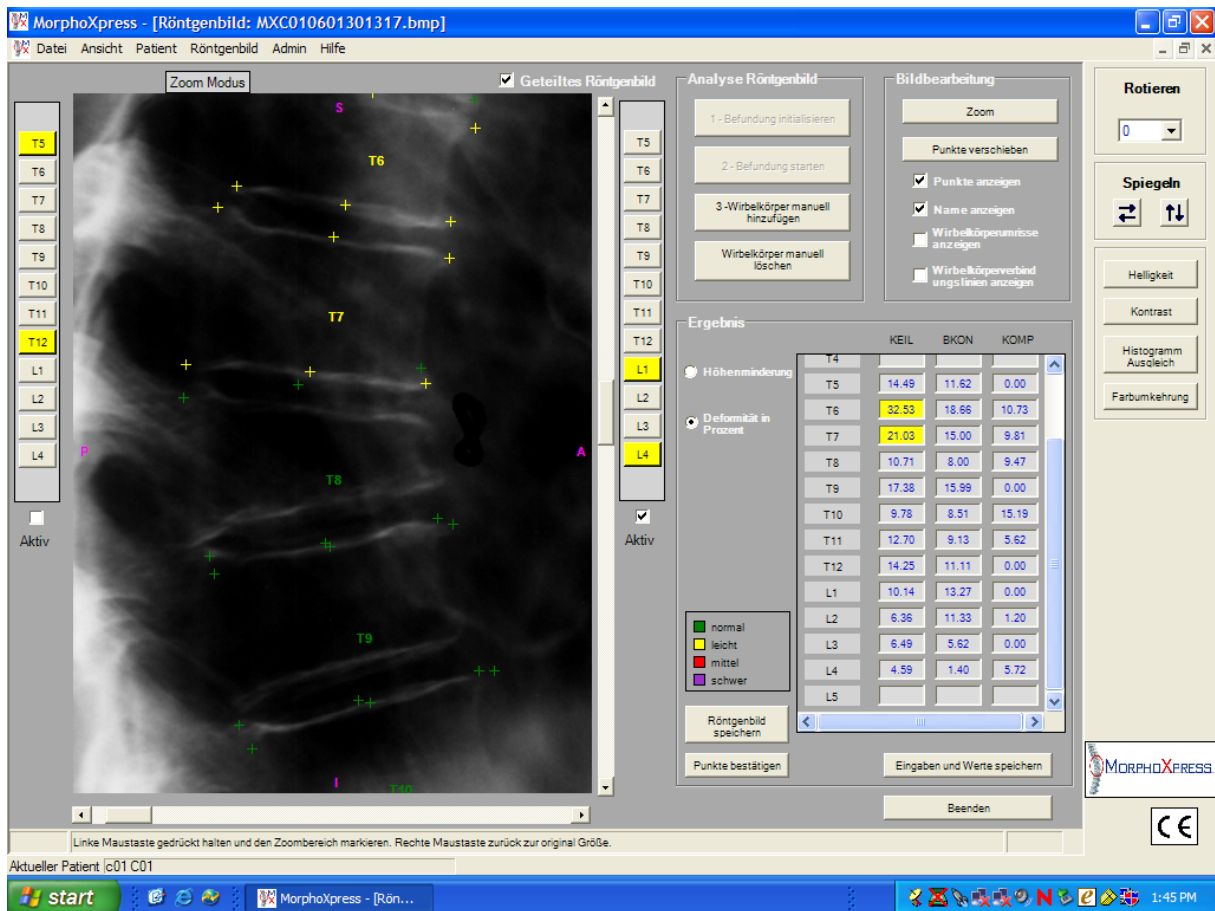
MorphoXpress - [Röntgenbild: MXC010601301317.bmp]

Datei Ansicht Patient Röntgenbild Admin Hilfe

Zoom Modus

Geteiltes Röntgenbild

T5
T6
T7
T8
T9
T10
T11
T12
L1
L2
L3
L4

Aktiv

S
T6
T7
T8
T9
T10
P
A
I

T5
T6
T7
T8
T9
T10
T11
T12
L1
L2
L3
L4

Aktiv

Analyse Röntgenbild

1 - Befundung initialisieren

2 - Befundung starten

3 -Wirbelkörper manuell hinzufügen

Wirbelkörper manuell löschen

Bildbearbeitung

Zoom

Punkte verschieben

Punkte anzeigen

Name anzeigen

Wirbelkörperumrisse anzeigen

Wirbelkörperverbindungslinien anzeigen

Rotieren

0

Spiegeln

Helligkeit

Kontrast

Histogramm Ausgleich

Farbumkehrung

Ergebnis

Höhenminderung

Deformität in Prozent

| | KEIL | BKON | KOMP |
|---|---|---|---|
| T4 | | | |
| T5 | 14.49 | 11.62 | 0.00 |
| T6 | 32.53 | 18.66 | 10.73 |
| T7 | 21.03 | 15.00 | 9.81 |
| T8 | 10.71 | 8.00 | 9.47 |
| T9 | 17.38 | 15.99 | 0.00 |
| T10 | 9.78 | 8.51 | 15.19 |
| T11 | 12.70 | 9.13 | 5.62 |
| T12 | 14.25 | 11.11 | 0.00 |
| L1 | 10.14 | 13.27 | 0.00 |
| L2 | 6.36 | 11.33 | 1.20 |
| L3 | 6.49 | 5.62 | 0.00 |
| L4 | 4.59 | 1.40 | 5.72 |
| L5 | | | |

normal
leicht
mittel
schwer

Röntgenbild speichern

Punkte bestätigen

Eingaben und Werte speichern

Beenden

MorphoXpress

CE

Linke Maustaste gedrückt halten und den Zoombereich markieren. Rechte Maustaste zurück zur original Größe.

Aktueller Patient c01 C01

start

MorphoXpress - [Rön...

1:45 PM